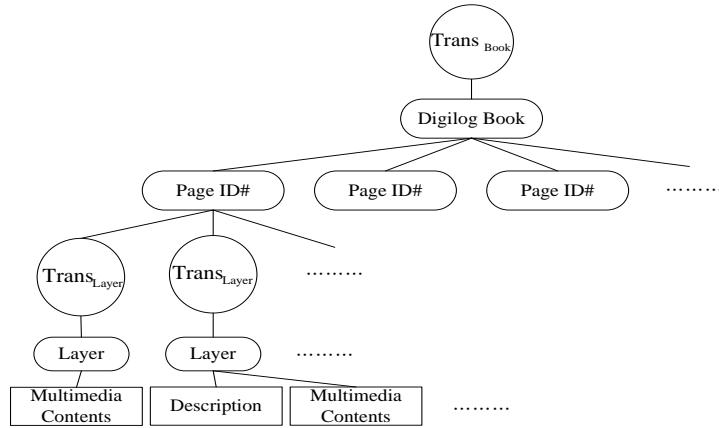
$\text{Trans}_{\text{Book}}$

Digilog Book

Page ID#

Page ID#

Page ID#

………

$\text{Trans}_{\text{Layer}}$

$\text{Trans}_{\text{Layer}}$

………

Layer

Layer

………

Multimedia Contents

Description

Multimedia Contents

………